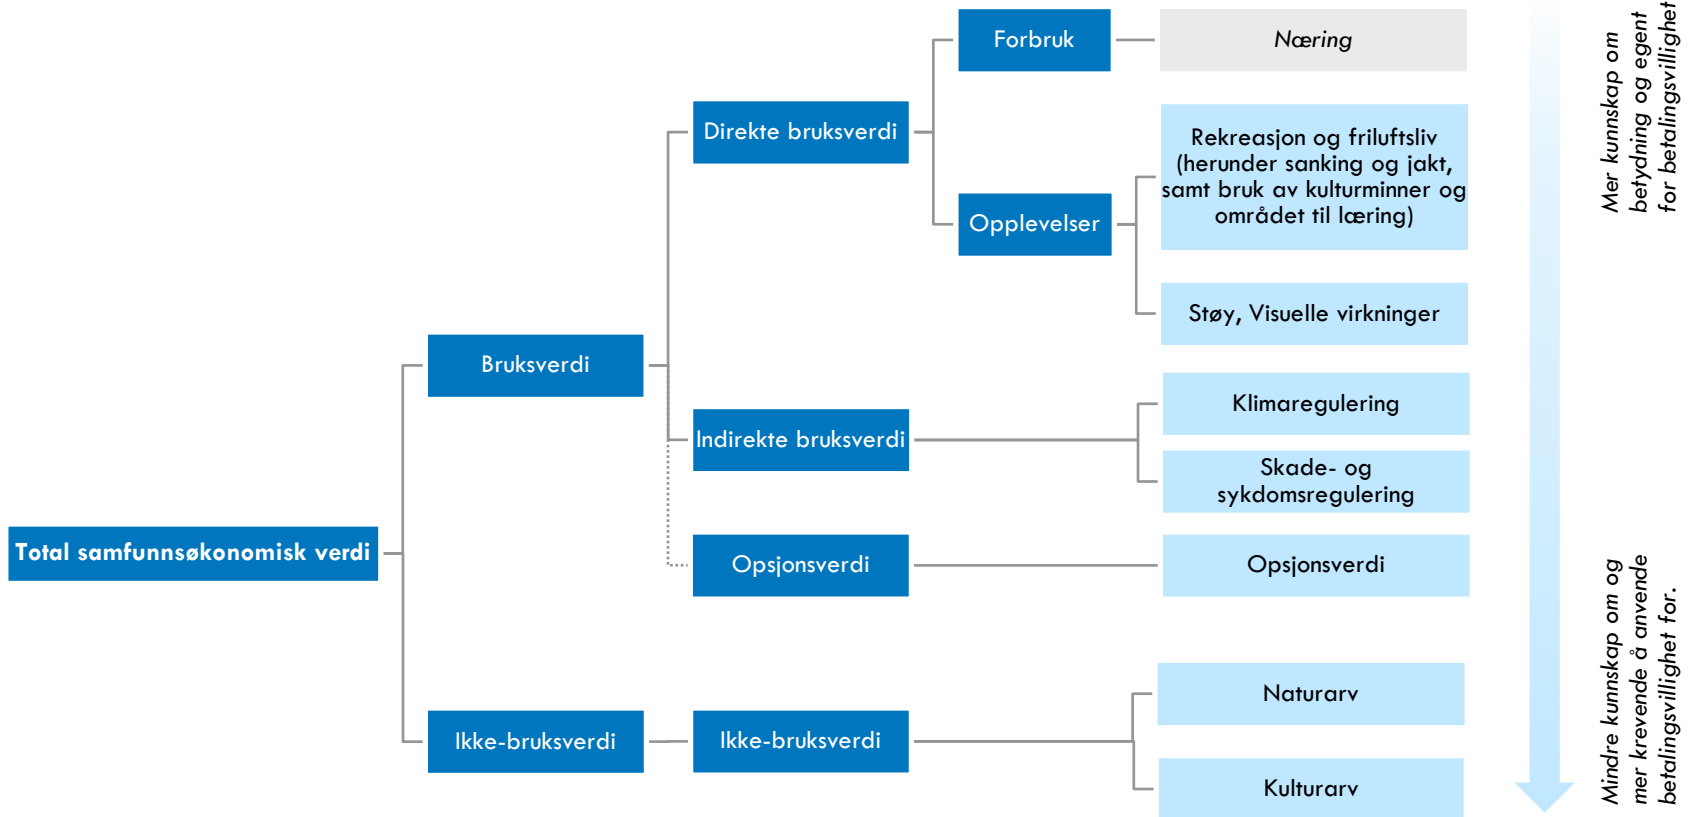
Total samfunnsøkonomisk verdi

Bruksverdi

Direkte bruksverdi

Forbruk

Næring

Opplevelser

Rekreasjon og friluftsliv (herunder sanking og jakt, samt bruk av kulturminner og området til læring)

Støy, Visuelle virkninger

Indirekte bruksverdi

Klimaregulering

Skade- og sykdomsregulering

Opsjonsverdi

Opsjonsverdi

Ikke-bruksverdi

Ikke-bruksverdi

Naturarv

Kulturarv

Mer kunnskap om betydning og egent for betalingsvillighet

Mindre kunnskap om og mer krevende å anvende betalingsvillighet for.